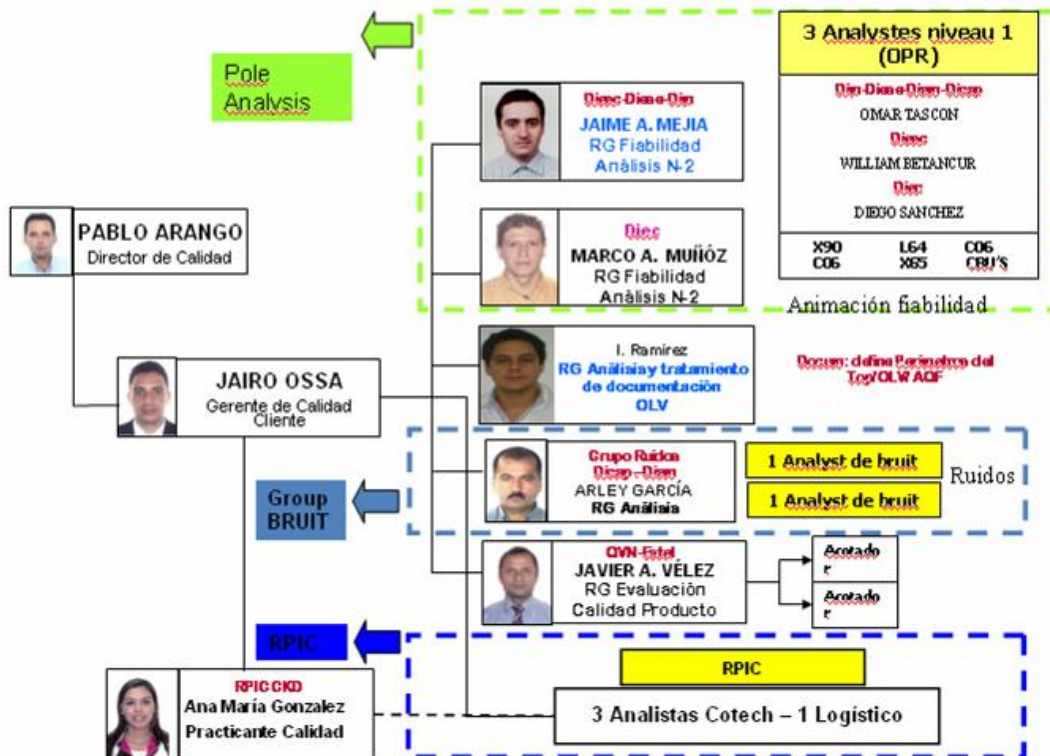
Pole Analysis

3 Analystes niveau 1 (OPR)

Dip-Dimo-Dipm-Dicsp
OMAR TASCON
Dimec
WILLIAM BETANCUR
Diec
DIEGO SANCHEZ

X90 L64 C06
C06 X65 CBU'S

Dicsc-Dimo-Dip
JAIME A. MEJIA
RG Fiabilidad
Análisis N-2

Diec
MARCO A. MUÑÓZ
RG Fiabilidad
Análisis N-2

Animación fiabilidad

PABLO ARANGO
Director de Calidad

I. Ramírez
RG Análisis y tratamiento de documentación
OLV

Docum: define Perimetros del Top/OLW AQF

JAIRO OSSA
Gerente de Calidad Cliente

Grupo Ruidos
Dicsp - Dicm
ARLEY GARCÍA
RG Análisis

1 Analyst de bruit
1 Analyst de bruit
Ruidos

Group BRUIT

QVN-Estel
JAVIER A. VÉLEZ
RG Evaluación Calidad Producto

Acotado r
Acotado r

RPIC

RPIC

RPIC CKD
Ana María Gonzalez
Practicante Calidad

3 Analistas Cotech – 1 Logístico